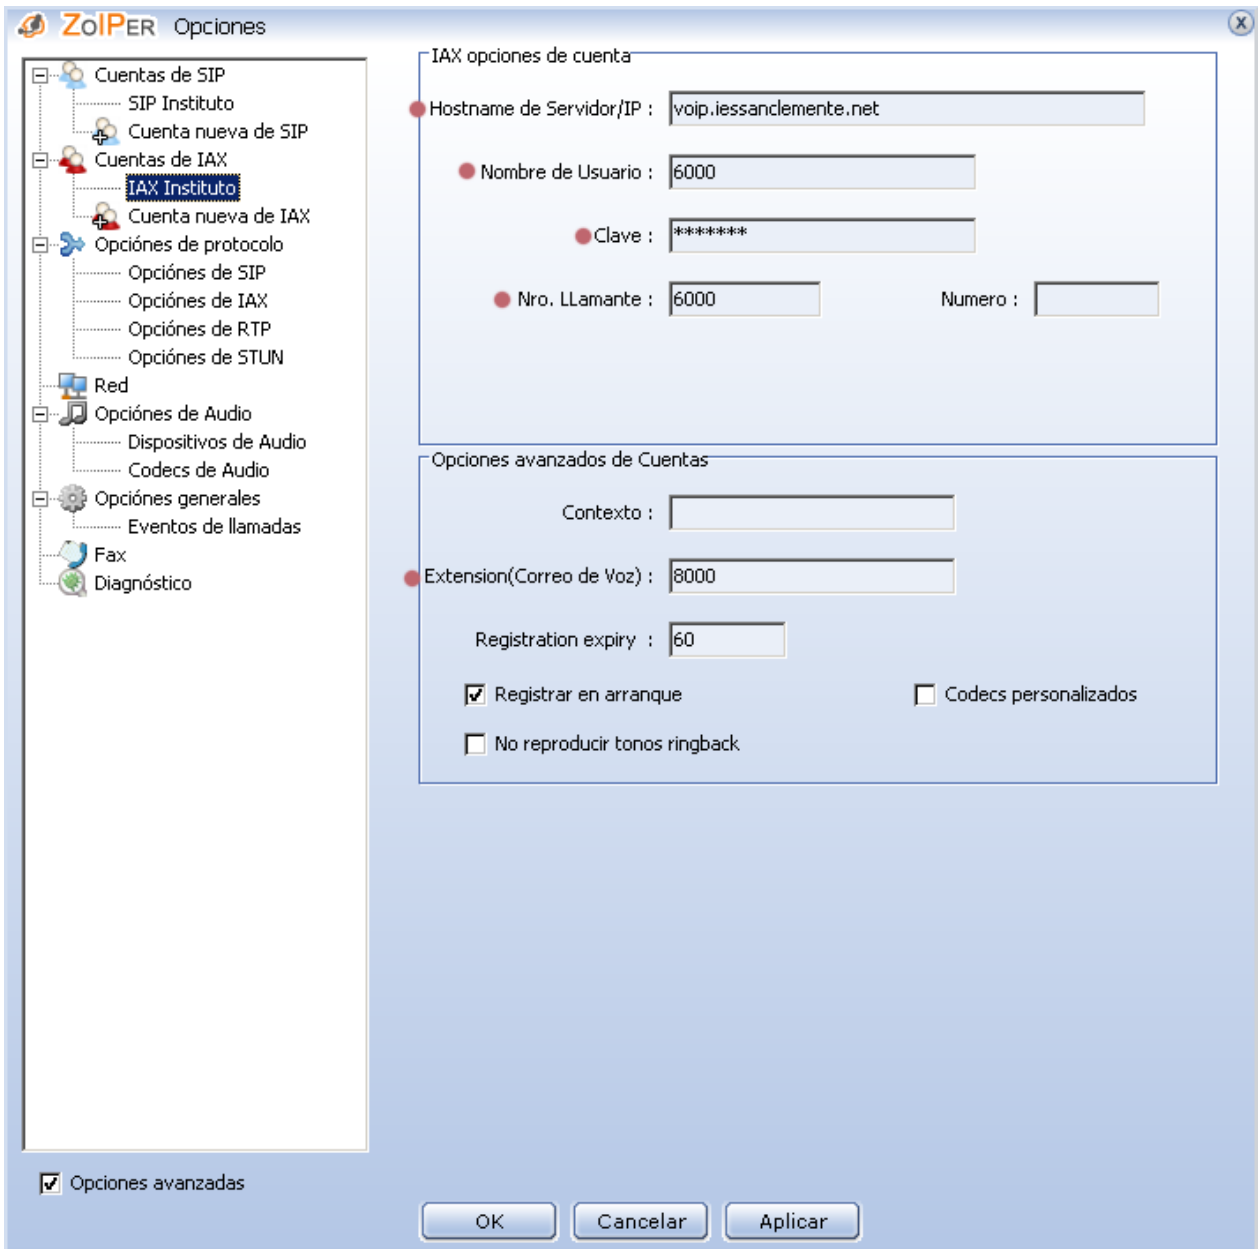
ZoIPER Opciones

Cuentas de SIP
SIP Instituto
Cuenta nueva de SIP
Cuentas de IAX
IAX Instituto
Cuenta nueva de IAX
Opciónes de protocolo
Opciónes de SIP
Opciónes de IAX
Opciónes de RTP
Opciónes de STUN
Red
Opciónes de Audio
Dispositivos de Audio
Codecs de Audio
Opciónes generales
Eventos de llamadas
Fax
Diagnóstico

IAX opciones de cuenta
Hostname de Servidor/IP : voip.iessanclemente.net
Nombre de Usuario : 6000
Clave : *******
Nro. LLamante : 6000
Numero :

Opciones avanzados de Cuentas
Contexto :
Extension(Correo de Voz) : 8000
Registration expiry : 60
Registrar en arranque
Codecs personalizados
No reproducir tonos ringback

Opciones avanzadas

OK
Cancelar
Aplicar